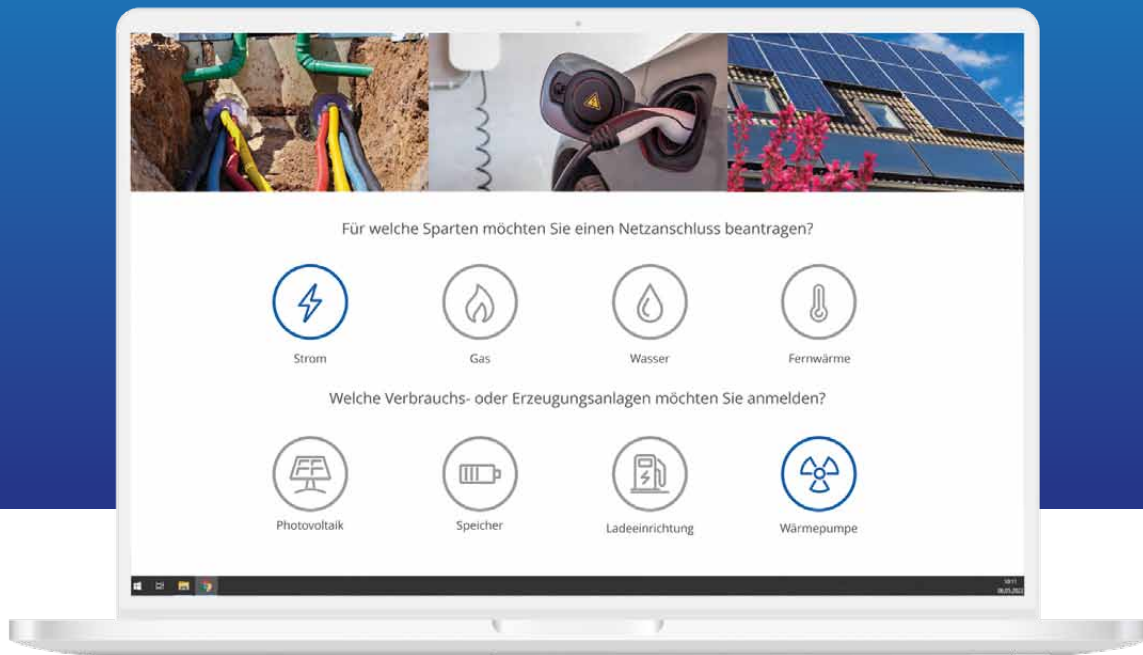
Für welche Sparten möchten Sie einen Netzanschluss beantragen?

Strom

Gas

Wasser

Fernwärme

Welche Verbrauchs- oder Erzeugungsanlagen möchten Sie anmelden?

Photovoltaik

Speicher

Ladeeinrichtung

Wärmepumpe

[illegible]
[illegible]